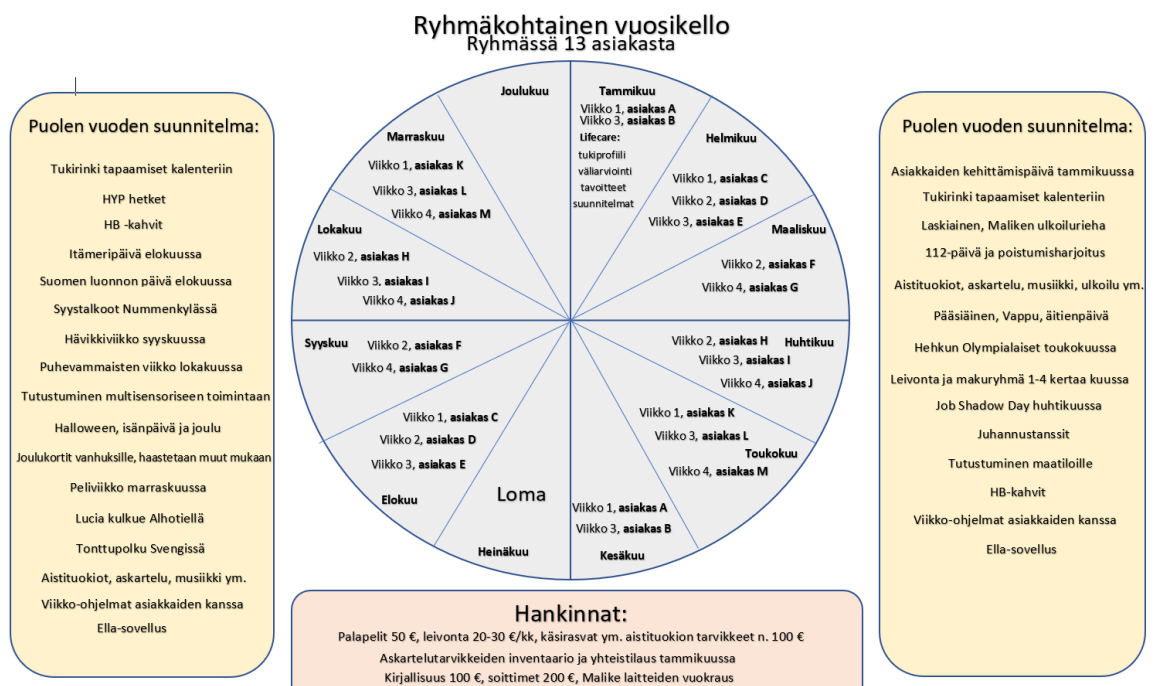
Ryhmäkohtainen vuosikello
Ryhmässä 13 asiakasta

Puolen vuoden suunnitelma:

Tukirinki tapaamiset kalenteriin
HYP hetket
HB -kahvit
Itämeripäivä elokuussa
Suomen luonnon päivä elokuussa
Syystalkoot Nummenkylässä
Hävikkiviikko syyskuussa
Puhevammaisten viikko lokakuussa
Tutustuminen multisensoriseen toimintaan
Halloween, isänpäivä ja joulu
Joulukortit vanhuksille, haastetaan muut mukaan
Peliviikko marraskuussa
Lucia kulkue Alhotiellä
Tonttupolku Svengissä
Aistituokiot, askartelu, musiikki ym.
Viikko-ohjelmat asiakkaiden kanssa
Ella-sovellus

Joulukuu

Tammikuu
Viikko 1, asiakas A
Viikko 3, asiakas B
Lifecare:
tukiprofiili
väliarviointi
tavoitteet
suunnitelmat

Helmikuu
Viikko 1, asiakas C
Viikko 2, asiakas D
Viikko 3, asiakas E

Maaliskuu
Viikko 2, asiakas F
Viikko 4, asiakas G

Huhtikuu
Viikko 2, asiakas H
Viikko 3, asiakas I
Viikko 4, asiakas J

Toukokuu
Viikko 1, asiakas K
Viikko 3, asiakas L
Viikko 4, asiakas M

Kesäkuu
Viikko 1, asiakas A
Viikko 3, asiakas B

Heinäkuu
Loma

Elokuu
Viikko 1, asiakas C
Viikko 2, asiakas D
Viikko 3, asiakas E

Syyskuu
Viikko 2, asiakas F
Viikko 4, asiakas G

Lokakuu
Viikko 2, asiakas H
Viikko 3, asiakas I
Viikko 4, asiakas J

Marraskuu
Viikko 1, asiakas K
Viikko 3, asiakas L
Viikko 4, asiakas M

Puolen vuoden suunnitelma:

Asiakkaiden kehittämispäivä tammikuussa
Tukirinki tapaamiset kalenteriin
Laskiainen, Maliken ulkoilurieha
112-päivä ja poistumisharjoitus
Aistituokiot, askartelu, musiikki, ulkoilu ym.
Pääsiäinen, Vappu, äitienpäivä
Hehkun Olympialaiset toukokuussa
Leivonta ja makuryhmä 1-4 kertaa kuussa
Job Shadow Day huhtikuussa
Juhannustanssit
Tutustuminen maatiloille
HB-kahvit
Viikko-ohjelmat asiakkaiden kanssa
Ella-sovellus

Hankinnat:
Palapelit 50 €, leivonta 20-30 €/kk, käsirasvat ym. aistituokion tarvikkeet n. 100 €
Askartelutarvikkeiden inventaario ja yhteistilaus tammikuussa
Kirjallisuus 100 €, soittimet 200 €, Malike laitteiden vuokraus